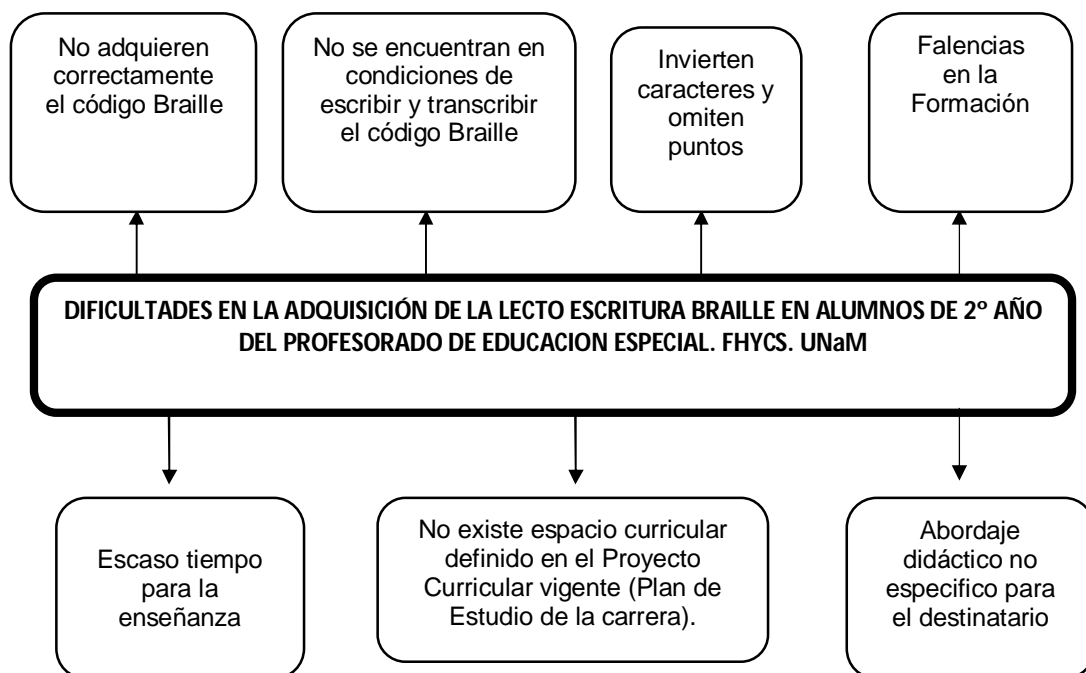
No adquieren correctamente el código Braille

No se encuentran en condiciones de escribir y transcribir el código Braille

Invierten caracteres y omiten puntos

Falencias en la Formación

DIFICULTADES EN LA ADQUISICIÓN DE LA LECTO ESCRITURA BRAILLE EN ALUMNOS DE 2º AÑO DEL PROFESORADO DE EDUCACION ESPECIAL. FHYCS. UNaM

Escaso tiempo para la enseñanza

No existe espacio curricular definido en el Proyecto Curricular vigente (Plan de Estudio de la carrera).

Abordaje didáctico no especifico para el destinatario